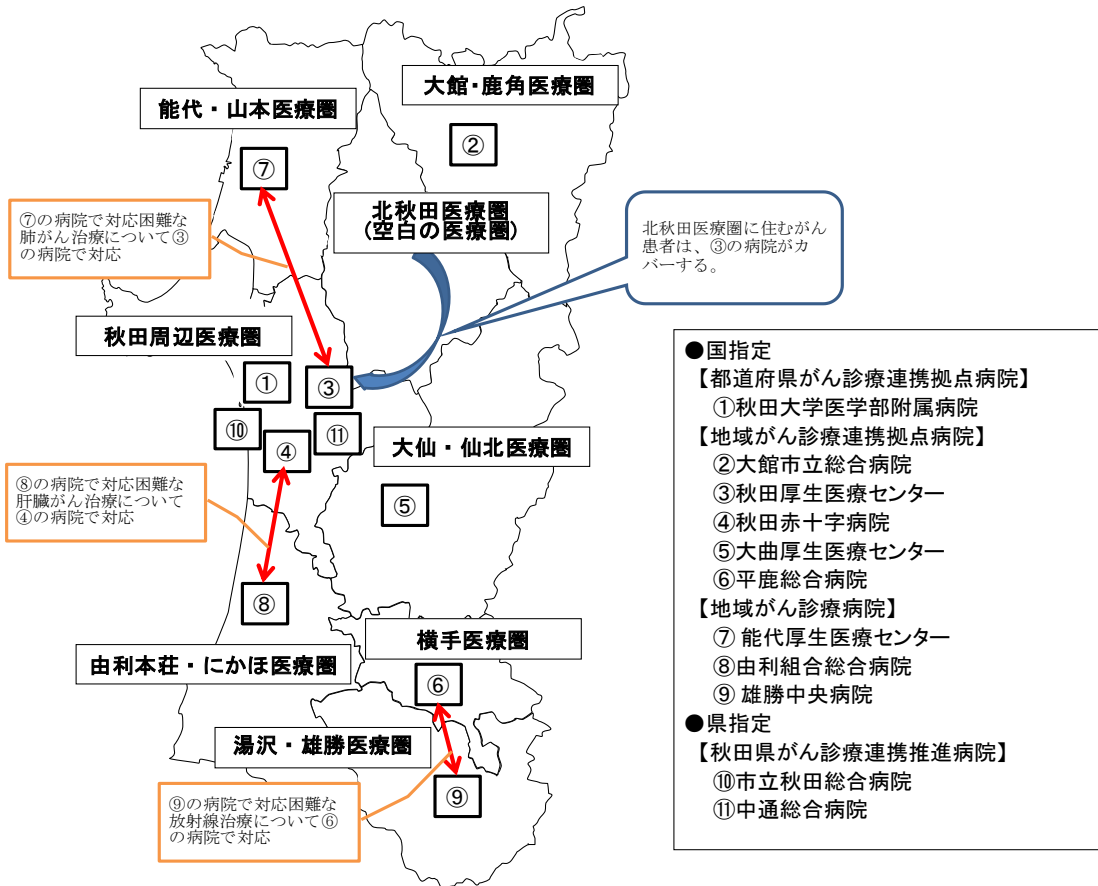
大館･鹿角医療圏

能代・山本医療圏

②

⑦

北秋田医療圏
（空白の医療圏）

⑦の病院で対応困難な肺がん治療について③の病院で対応

北秋田医療圏に住むがん患者は、③の病院がカバーする。

秋田周辺医療圏

①

③

⑩

⑪

④

大仙・仙北医療圏

⑧の病院で対応困難な肝臓がん治療について④の病院で対応

⑤

⑧

横手医療圏

由利本荘・にかほ医療圏

⑥

湯沢・雄勝医療圏

⑨の病院で対応困難な放射線治療について⑥の病院で対応

⑨

●国指定
【都道府県がん診療連携拠点病院】
①秋田大学医学部附属病院
【地域がん診療連携拠点病院】
②大館市立総合病院
③秋田厚生医療センター
④秋田赤十字病院
⑤大曲厚生医療センター
⑥平鹿総合病院
【地域がん診療病院】
⑦ 能代厚生医療センター
⑧由利組合総合病院
⑨ 雄勝中央病院
●県指定
【秋田県がん診療連携推進病院】
⑩市立秋田総合病院
⑪中通総合病院